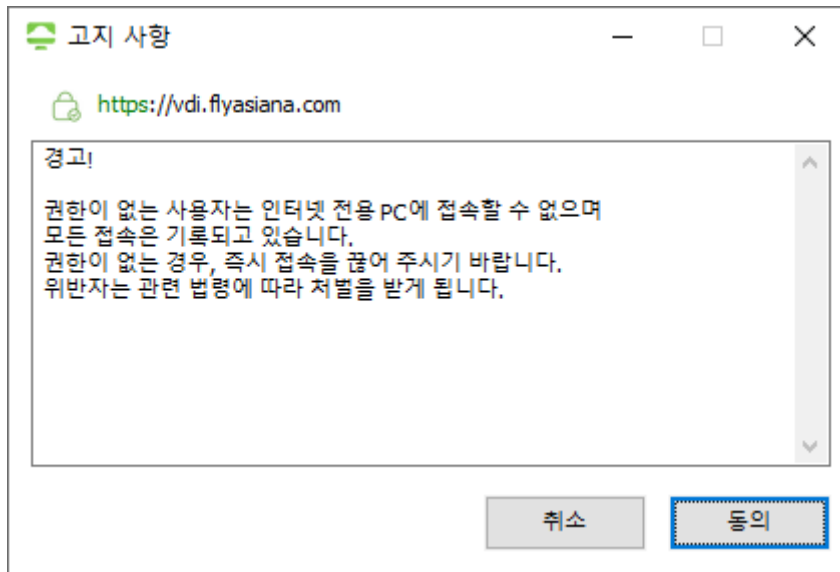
고지 사항

https://vdi.flyasiana.com

경고!

권한이 없는 사용자는 인터넷 전용 PC에 접속할 수 없으며
모든 접속은 기록되고 있습니다.
권한이 없는 경우, 즉시 접속을 끊어 주시기 바랍니다.
위반자는 관련 법령에 따라 처벌을 받게 됩니다.

취소

동의